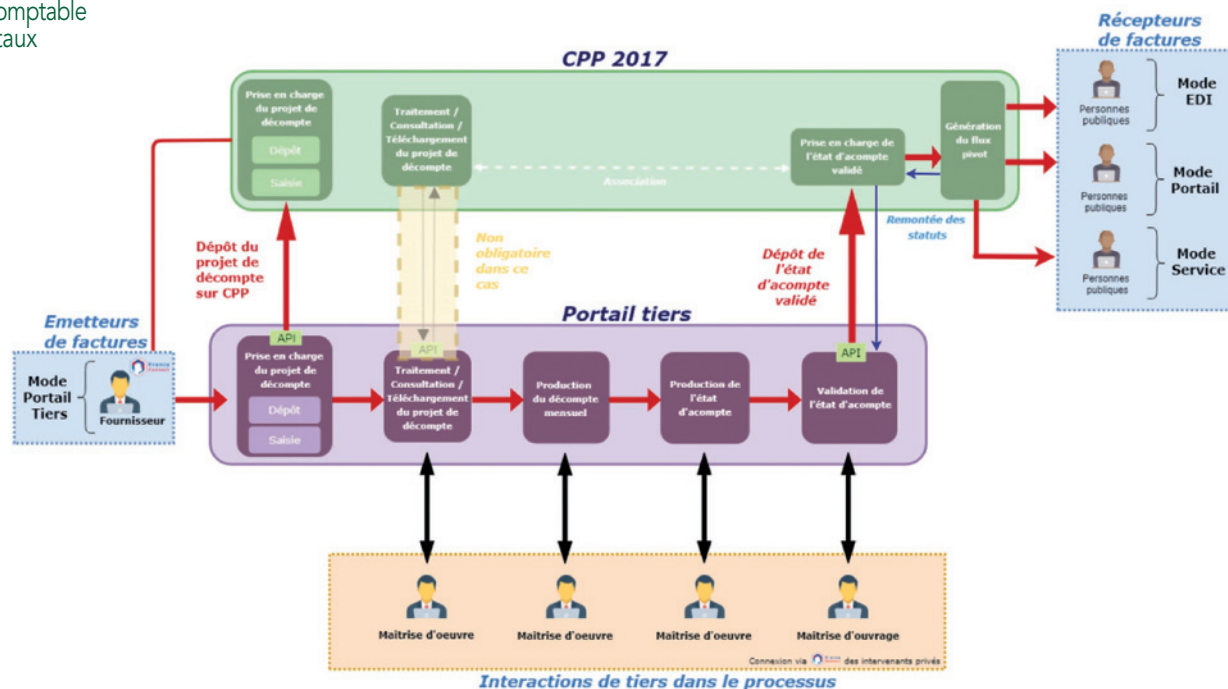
omptable
taux

CPP 2017

Récepteurs de factures

Prise en charge du projet de décompte

Dépôt

Saisie

Traitement / Consultation / Téléchargement du projet de décompte

Association

Prise en charge de l'état d'acompte validé

Génération du flux pivot

Personnes publiques

Mode EDI

Personnes publiques

Mode Portail

Personnes publiques

Mode Service

Remontée des statuts

Dépôt du projet de décompte sur CPP

Non obligatoire dans ce cas

Dépôt de l'état d'acompte validé

Emetteurs de factures

Portail tiers

Mode Portail Tiers

Fournisseur

API

Prise en charge du projet de décompte

Dépôt

Saisie

API

Traitement / Consultation / Téléchargement du projet de décompte

Production du décompte mensuel

Production de l'état d'acompte

API

Validation de l'état d'acompte

Maitrise d'oeuvre

Maitrise d'oeuvre

Maitrise d'oeuvre

Maitrise d'ouvrage

Connexion via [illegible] des intervenants privés

Interactions de tiers dans le processus